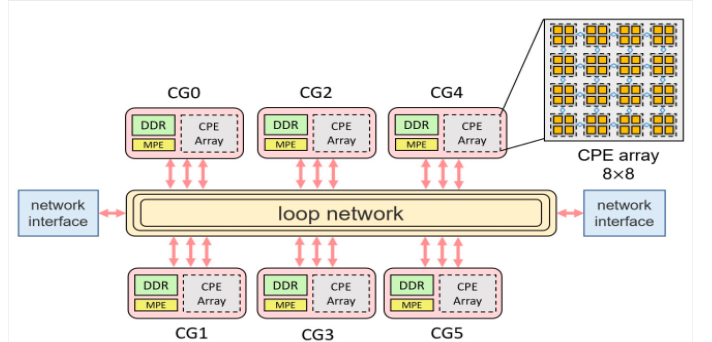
CG0

DDR

MPE

CPE Array

CG2

DDR

MPE

CPE Array

CG4

DDR

MPE

CPE Array

CPE array
8×8

network interface

loop network

network interface

DDR

MPE

CPE Array

CG1

DDR

MPE

CPE Array

CG3

DDR

MPE

CPE Array

CG5